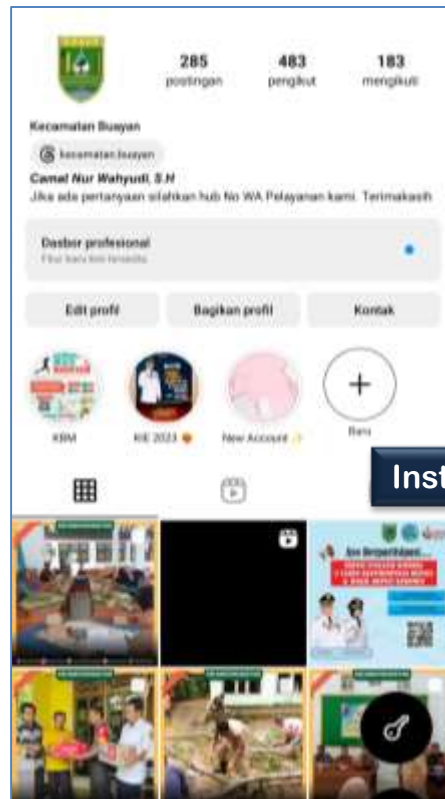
285
postingan

483
pengikut

183
mengikuti

Kecamatan Buayan

kecamatan.buayan

Camat Nur Wahyudi, S.H
Jika ada pertanyaan silahkan hub No WA Pelayanan kami. Terimakasih

Dasbor profesional
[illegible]

Edit profil

Bagikan profil

Kontak

KBM

KIE 2023

New Account

Baru

Inst